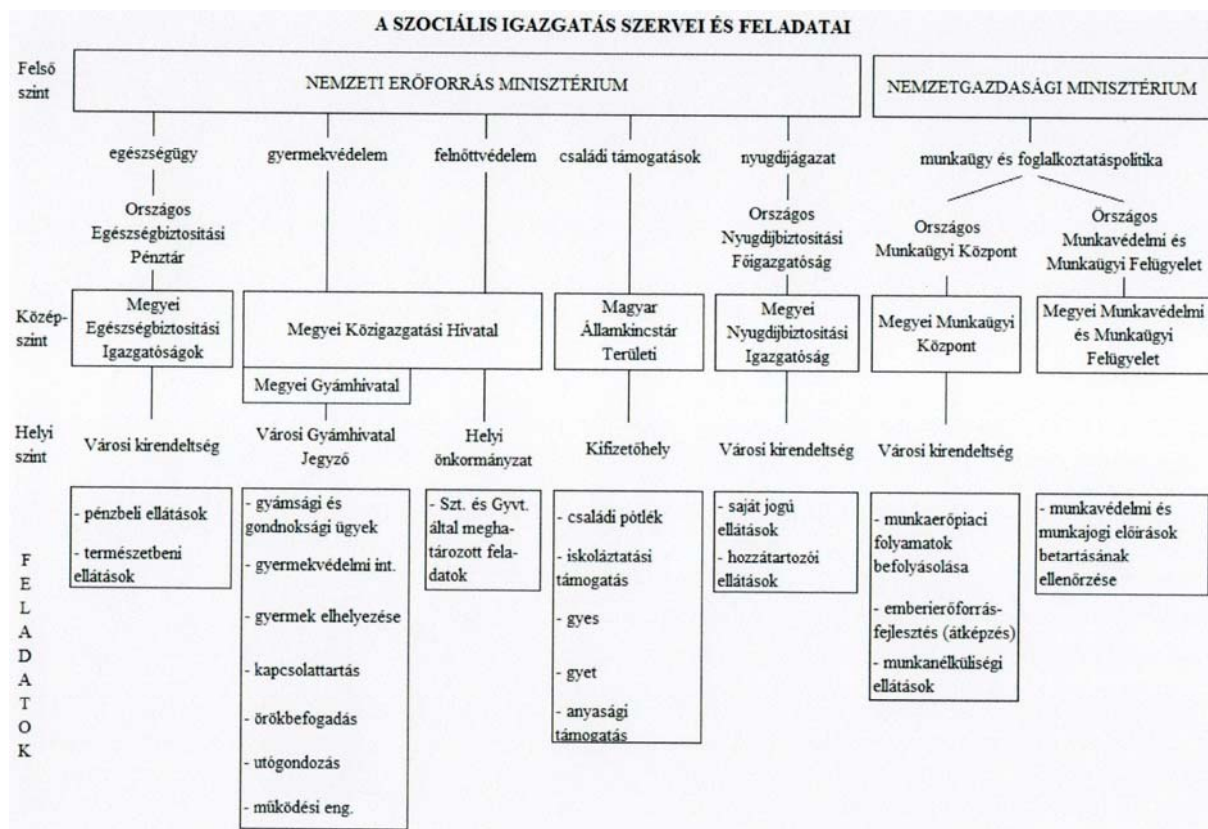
A SZOCIÁLIS IGAZGATÁS SZERVEI ÉS FELADATAI

Felső szint

NEMZETI ERŐFORRÁS MINISZTÉRIUM

NEMZETGAZDASÁGI MINISZTÉRIUM

egészségügy

gyermekvédelem

felnőttvédelem

családi támogatások

nyugdíjágazat

munkaügy és foglalkoztatáspolitika

Országos Egészségbiztosítási Pénztár

Országos Nyugdíjbiztosítási Főigazgatóság

Országos Munkaügyi Központ

Országos Munkavédelmi és Munkaügyi Felügyelet

Középszint

Megyei Egészségbiztosítási Igazgatóságok

Megyei Közigazgatási Hivatal

Megyei Gyámhivatal

Magyar Államkincstár Területi

Megyei Nyugdíjbiztosítási Igazgatóság

Megyei Munkaügyi Központ

Megyei Munkavédelmi és Munkaügyi Felügyelet

Helyi szint

Városi kirendeltség

Városi Gyámhivatal Jegyző

Helyi önkormányzat

Kifizetőhely

Városi kirendeltség

Városi kirendeltség

F E L A D A T O K

- pénzbeli ellátások
- természetbeni ellátások

- gyámsági és gondnoksági ügyek
- gyermekvédelmi int.
- gyermek elhelyezése
- kapcsolattartás
- örökbefogadás
- utógondozás
- működési eng.

- Szt. és Gyvt. által meghatározott feladatok

- családi pótlék
- iskoláztatási támogatás
- gyes
- gyet
- anyasági támogatás

- saját jogú ellátások
- hozzátartozói ellátások

- munkaerőpiaci folyamatok befolyásolása
- emberierőforrás-fejlesztés (átképzés)
- munkanélküliségi ellátások

- munkavédelmi és munkajogi előírások betartásának ellenőrzése